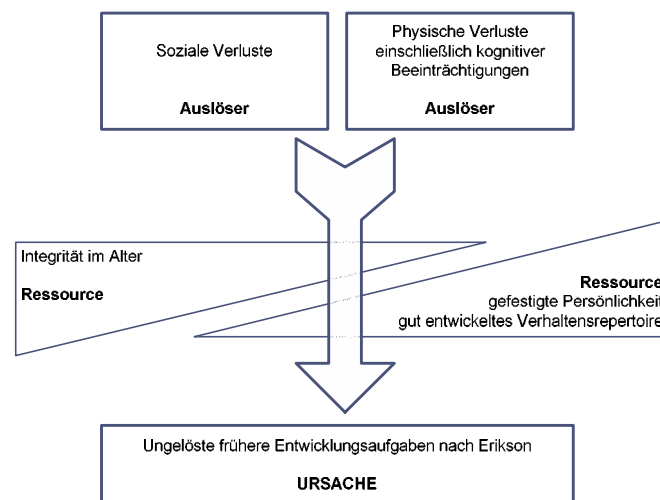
Soziale Verluste

Auslöser

Physische Verluste einschließlich kognitiver Beeinträchtigungen

Auslöser

Integrität im Alter

Ressource

Ressource
gefestigte Persönlichkeit
gut entwickeltes Verhaltensrepertoire

Ungelöste frühere Entwicklungsaufgaben nach Erikson

URSACHE